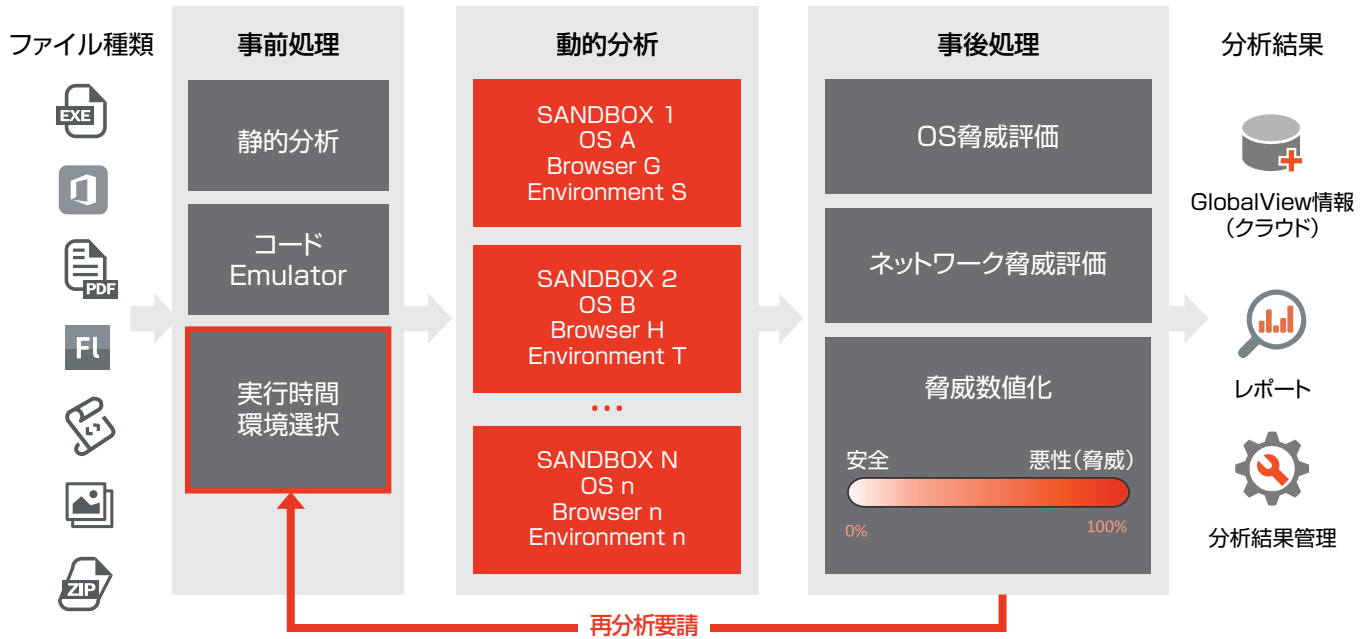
ファイル種類

EXE

PDF

Fl

ZIP

事前処理

静的分析

コード
Emulator

実行時間
環境選択

動的分析

SANDBOX 1
OS A
Browser G
Environment S

SANDBOX 2
OS B
Browser H
Environment T

...

SANDBOX N
OS n
Browser n
Environment n

事後処理

OS脅威評価

ネットワーク脅威評価

脅威数値化

安全

悪性(脅威)

0%

100%

分析結果

GlobalView情報
(クラウド)

レポート

分析結果管理

再分析要請